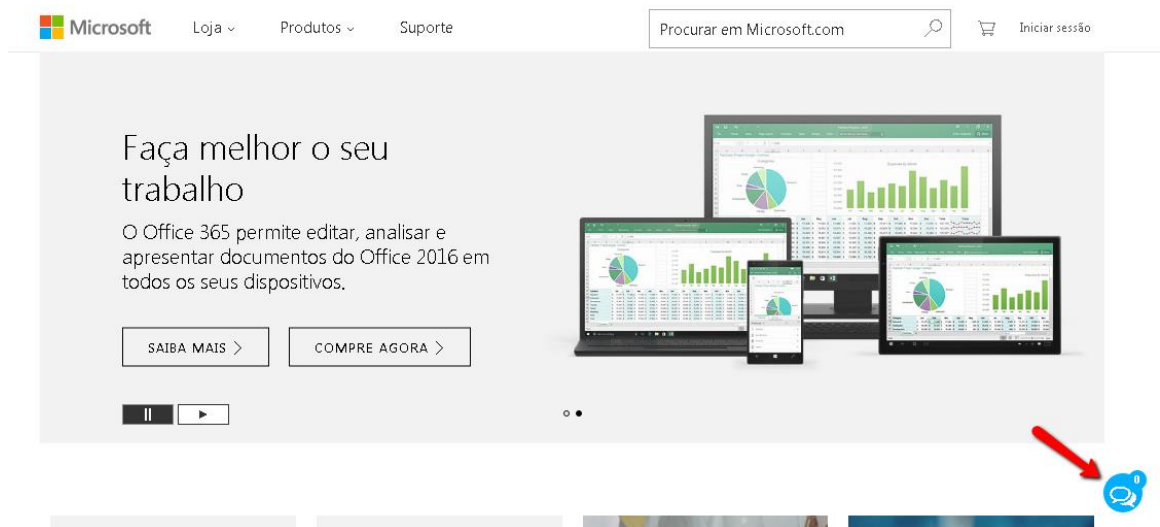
Microsoft Loja Produtos Suporte Procurar em Microsoft.com Iniciar sessão

Faça melhor o seu trabalho

O Office 365 permite editar, analisar e apresentar documentos do Office 2016 em todos os seus dispositivos.

SAIBA MAIS >

COMPRE AGORA >

0